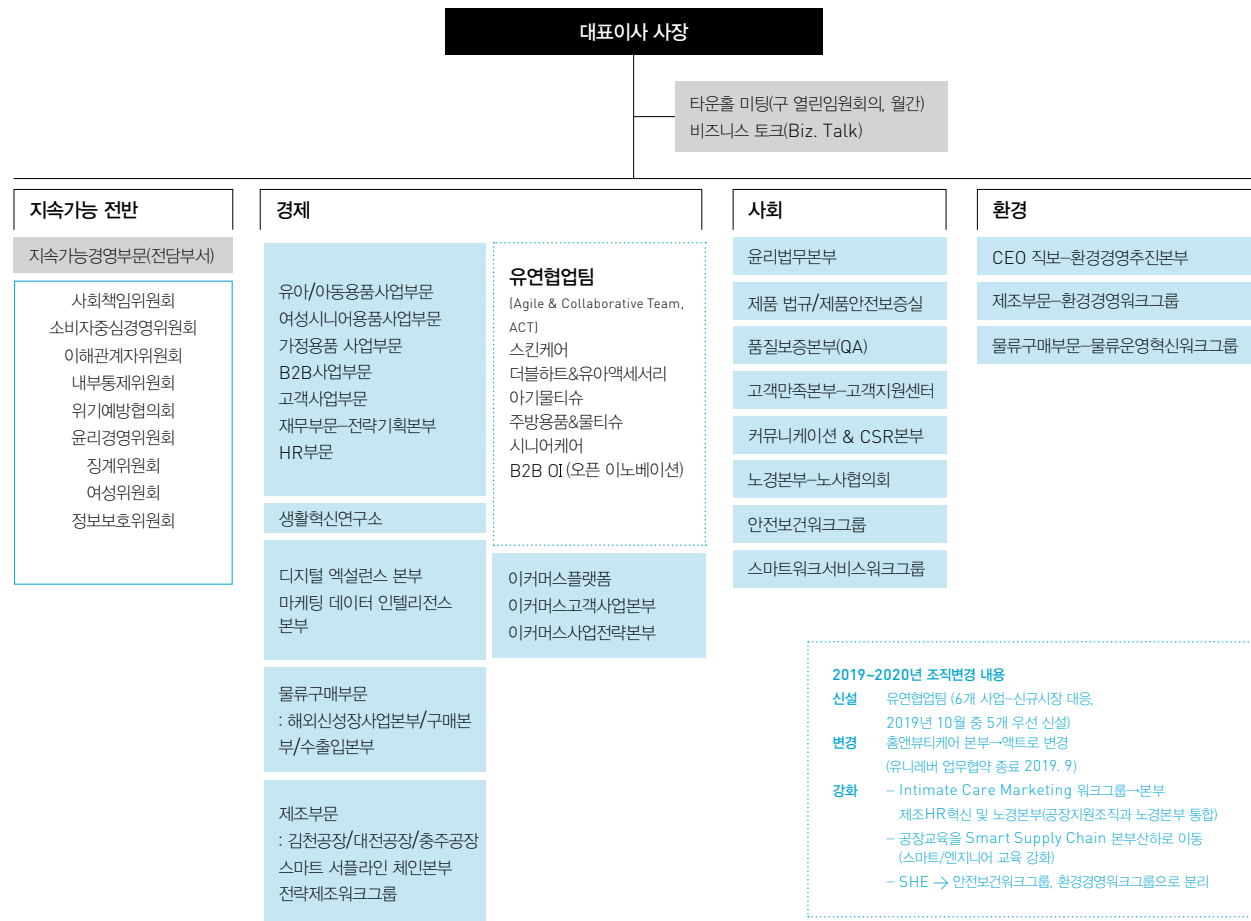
대표이사 사장

타운홀 미팅(구 열린임원회의, 월간)
비즈니스 토크(Biz. Talk)

지속가능 전반

지속가능경영부문(전담부서)

사회책임위원회
소비자중심경영위원회
이해관계자위원회
내부통제위원회
위기예방협의회
윤리경영위원회
징계위원회
여성위원회
정보보호위원회

경제

유아/아동용품사업부문
여성시니어용품사업부문
가정용품 사업부문
B2B사업부문
고객사업부문
재무부문–전략기획본부
HR부문

생활혁신연구소

디지털 엑설런스 본부
마케팅 데이터 인텔리전스 본부

물류구매부문
: 해외신성장사업본부/구매본부/수출입본부

제조부문
: 김천공장/대전공장/충주공장
스마트 서플라인 체인본부
전략제조워크그룹

유연협업팀
(Agile & Collaborative Team, ACT)
스킨케어
더블하트&유아액세서리
아기물티슈
주방용품&물티슈
시니어케어
B2B OI (오픈 이노베이션)

이커머스플랫폼
이커머스고객사업본부
이커머스사업전략본부

사회

윤리법무본부
제품 법규/제품안전보증실
품질보증본부(QA)
고객만족본부–고객지원센터
커뮤니케이션 & CSR본부
노경본부–노사협의회
안전보건워크그룹
스마트워크서비스워크그룹

환경

CEO 직보–환경경영추진본부
제조부문–환경경영워크그룹
물류구매부문–물류운영혁신워크그룹

2019~2020년 조직변경 내용
신설 유연협업팀 (6개 사업–신규시장 대응, 2019년 10월 중 5개 우선 신설)
변경 홈앤뷰티케어 본부→액트로 변경 (유니레버 업무협약 종료 2019. 9)
강화 – Intimate Care Marketing 워크그룹→본부
제조HR혁신 및 노경본부(공장지원조직과 노경본부 통합)
– 공장교육을 Smart Supply Chain 본부산하로 이동 (스마트/엔지니어 교육 강화)
– SHE → 안전보건워크그룹, 환경경영워크그룹으로 분리